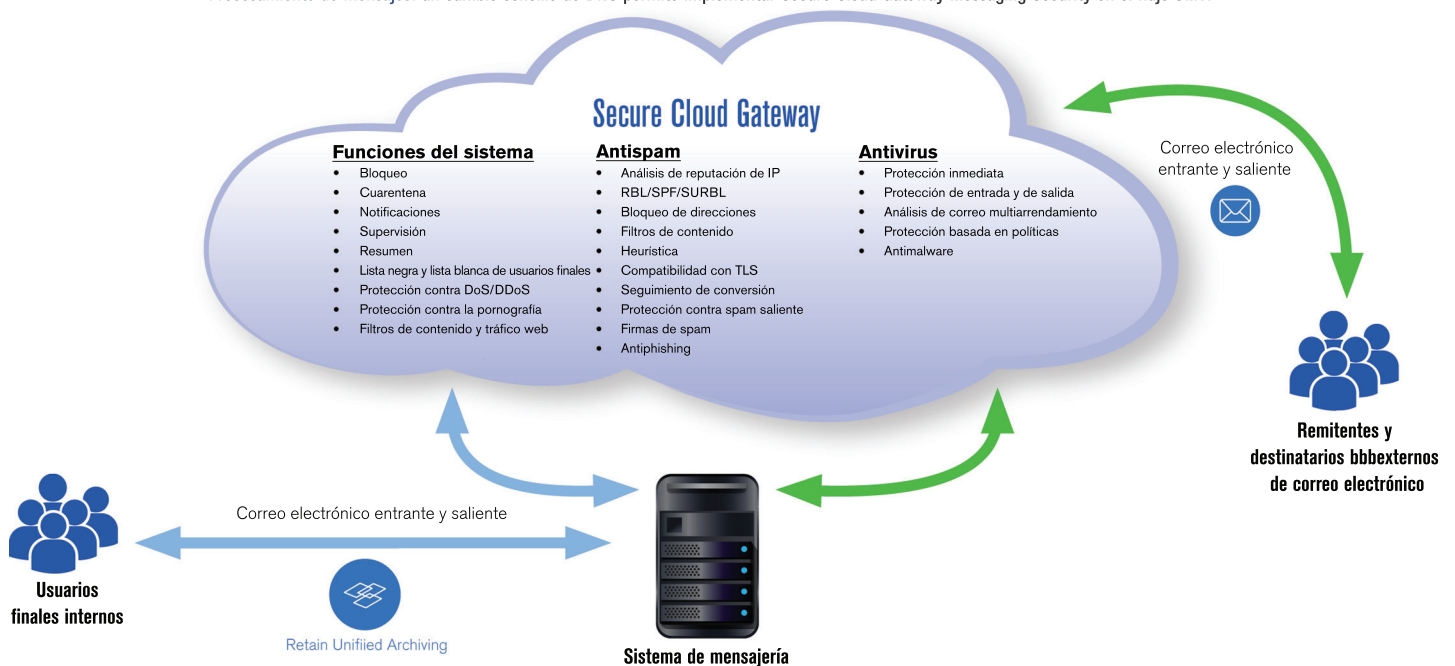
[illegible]

Secure Cloud Gateway

Funciones del sistema
- Bloqueo
- Cuarentena
- Notificaciones
- Supervisión
- Resumen
- Lista negra y lista blanca de usuarios finales
- Protección contra DoS/DDoS
- Protección contra la pornografía
- Filtros de contenido y tráfico web

Antispam
- Análisis de reputación de IP
- RBL/SPF/SURBL
- Bloqueo de direcciones
- Filtros de contenido
- Heurística
- Compatibilidad con TLS
- Seguimiento de conversión
- Protección contra spam saliente
- Firmas de spam
- Antiphishing

Antivirus
- Protección inmediata
- Protección de entrada y de salida
- Análisis de correo multiarrendamiento
- Protección basada en políticas
- Antimalware

Correo electrónico entrante y saliente

Remitentes y destinatarios bbbexternos de correo electrónico

Correo electrónico entrante y saliente

Usuarios finales internos

Retain Unifiied Archiving

Sistema de mensajería